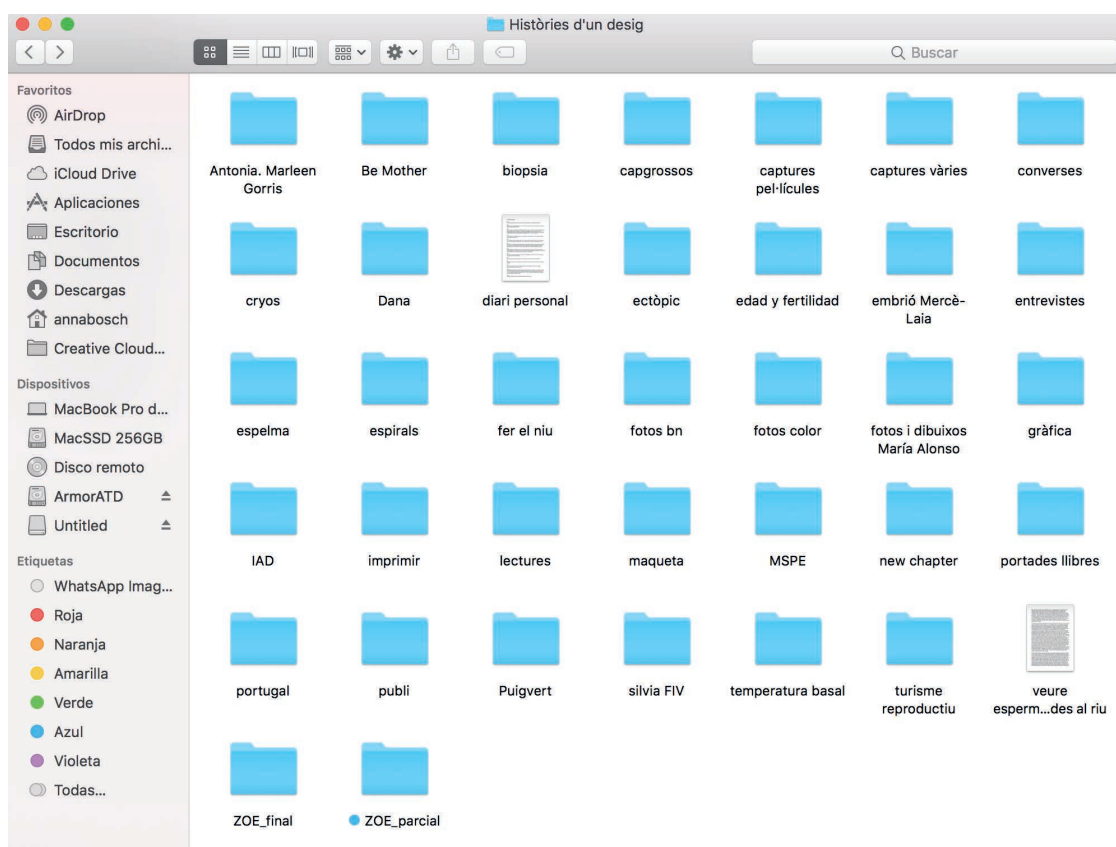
Històries d'un desig

Buscar

Favoritos
AirDrop
Todos mis archi...
iCloud Drive
Aplicaciones
Escritorio
Documentos
Descargas
annabosch
Creative Cloud...

Dispositivos
MacBook Pro d...
MacSSD 256GB
Disco remoto
ArmorATD
Untitled

Etiquetas
WhatsApp Imag...
Roja
Naranja
Amarilla
Verde
Azul
Violeta
Todas...

Antonia. Marleen Gorris
Be Mother
biopsia
capgrossos
captures pel·lícules
captures vàries
converses
cryos
Dana
diari personal
ectòpic
edad y fertilidad
embrió Mercè-Laia
entrevistes
espelma
espirals
fer el niu
fotos bn
fotos color
fotos i dibuixos María Alonso
gràfica
IAD
imprimir
lectures
maqueta
MSPE
new chapter
portades llibres
portugal
publi
Puigvert
silvia FIV
temperatura basal
turisme reproductiu
veure esperm...des al riu
ZOE_final
ZOE_parcial